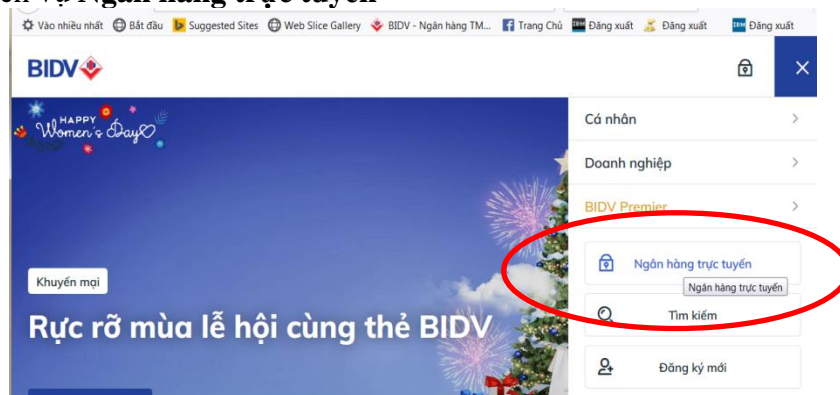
Vào nhiều nhất Bắt đầu Suggested Sites Web Slice Gallery BIDV - Ngân hàng TM... Trang Chủ Đăng xuất Đăng xuất Đăng xuất

BIDV

HAPPY Women's Day

Khuyến mại

Rực rỡ mùa lễ hội cùng thẻ BIDV

Cá nhân

Doanh nghiệp

BIDV Premier

Ngân hàng trực tuyến

Ngân hàng trực tuyến

Tìm kiếm

Đăng ký mới